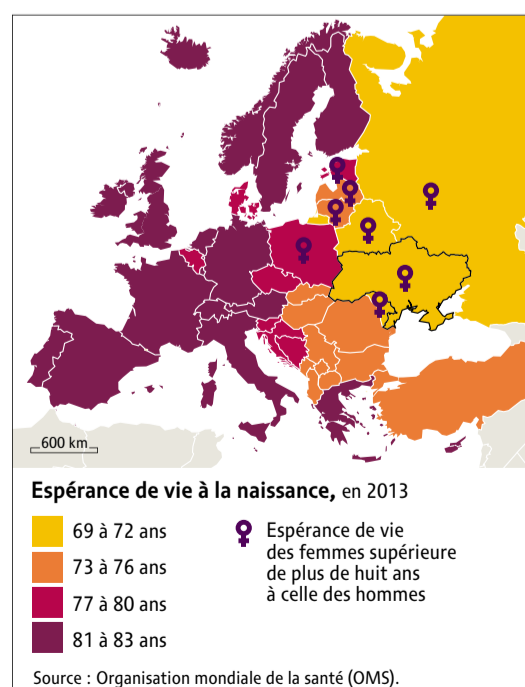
600 km

**Espérance de vie à la naissance,** en 2013

69 à 72 ans

73 à 76 ans

77 à 80 ans

81 à 83 ans

Espérance de vie des femmes supérieure de plus de huit ans à celle des hommes

Source : Organisation mondiale de la santé (OMS).